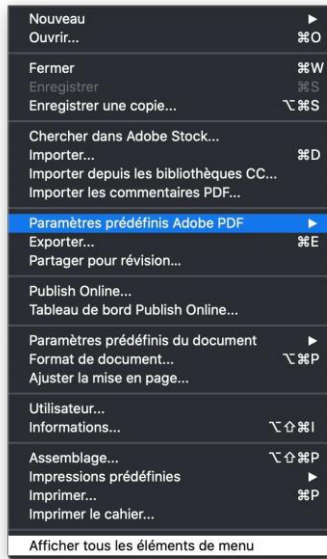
Nouveau ▸
Ouvrir... ⌘O

Fermer ⌘W
Enregistrer ⌘S
Enregistrer une copie... ⌥⌘S

Chercher dans Adobe Stock...
Importer... ⌘D
Importer depuis les bibliothèques CC...
Importer les commentaires PDF...

Paramètres prédéfinis Adobe PDF ▸
Exporter... ⌘E
Partager pour révision...

Publish Online...
Tableau de bord Publish Online...

Paramètres prédéfinis du document ▸
Format de document... ⌥⌘P
Ajuster la mise en page...

Utilisateur...
Informations... ⌥⇧⌘I

Assemblage... ⌥⇧⌘P
Impressions prédéfinies ▸
Imprimer... ⌘P
Imprimer le cahier...

Afficher tous les éléments de menu